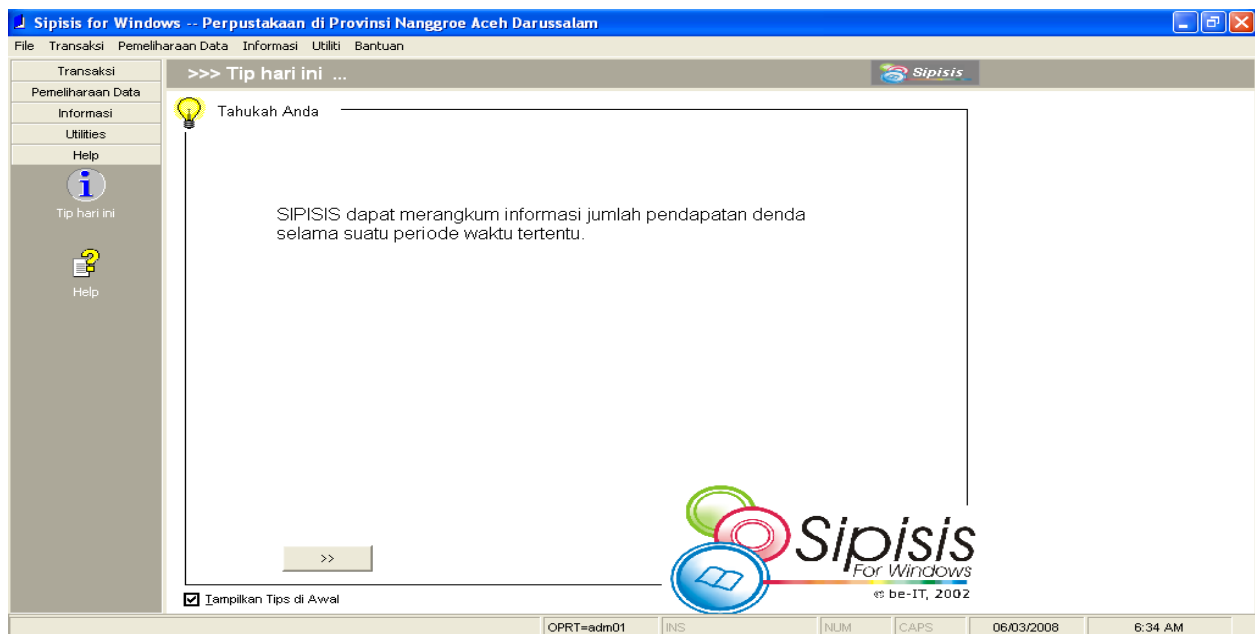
Sipisis for Windows -- Perpustakaan di Provinsi Nanggroe Aceh Darussalam

File Transaksi Pemeliharaan Data Informasi Utiliti Bantuan

Transaksi
Pemeliharaan Data
Informasi
Utilities
Help

Tip hari ini

Help

>>> Tip hari ini ...

Sipisis

Tahukah Anda

SIPISIS dapat merangkum informasi jumlah pendapatan denda selama suatu periode waktu tertentu.

>>

Tampilkan Tips di Awal

Sipisis
For Windows
© be-IT, 2002

OPRT=adm01 INS NUM CAPS 06/03/2008 6:34 AM